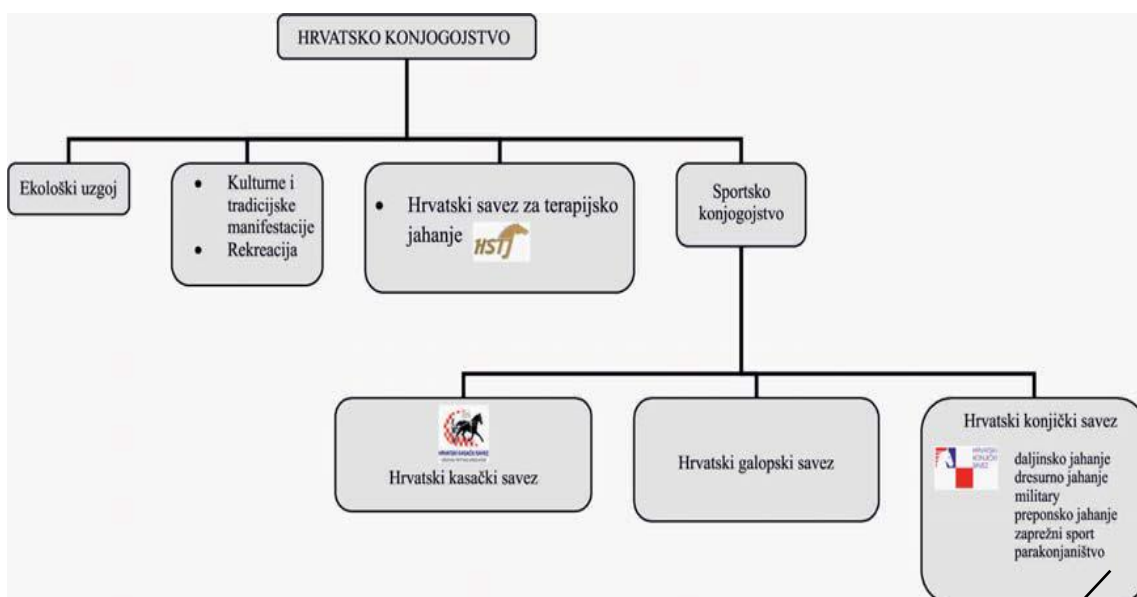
HRVATSKO KONJOGOJSTVO

Ekološki uzgoj

• Kulturne i tradicijske manifestacije
• Rekreacija

• Hrvatski savez za terapijsko jahanje HSTJ

Sportsko konjogojstvo

HRVATSKI KASAČKI SAVEZ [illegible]
Hrvatski kasački savez

Hrvatski galopski savez

Hrvatski konjički savez
HRVATSKI KONJIČKI SAVEZ
daljinsko jahanje
dresurno jahanje
military
preponsko jahanje
zaprežni sport
parakonjaništvo